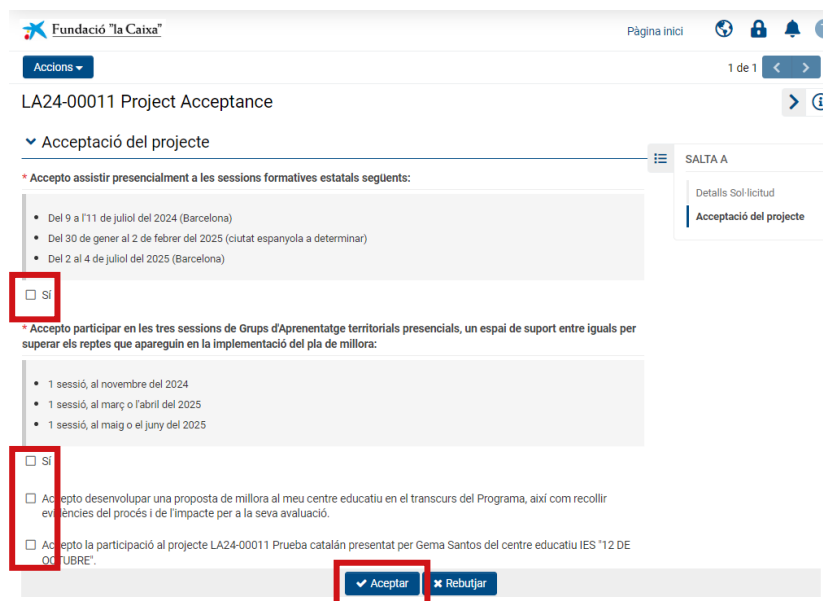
Fundació "la Caixa"

Pàgina inici

Accions ▾

1 de 1

LA24-00011 Project Acceptance

Acceptació del projecte

SALTA A

Detalls Sol·licitud

Acceptació del projecte

* Accepto assistir presencialment a les sessions formatives estatals següents:

- Del 9 a l'11 de juliol del 2024 (Barcelona)
- Del 30 de gener al 2 de febrer del 2025 (ciutat espanyola a determinar)
- Del 2 al 4 de juliol del 2025 (Barcelona)

☐ Sí

* Accepto participar en les tres sessions de Grups d'Aprenentatge territorials presencials, un espai de suport entre iguals per superar els reptes que apareguin en la implementació del pla de millora:

- 1 sessió, al novembre del 2024
- 1 sessió, al març o l'abril del 2025
- 1 sessió, al maig o el juny del 2025

☐ Sí

☐ Accepto desenvolupar una proposta de millora al meu centre educatiu en el transcurs del Programa, així com recollir evidències del procés i de l'impacte per a la seva avaluació.

☐ Accepto la participació al projecte LA24-00011 Prueba catalán presentat per Gema Santos del centre educatiu IES "12 DE OCTUBRE".

✔ Aceptar   ✖ Rebutjar